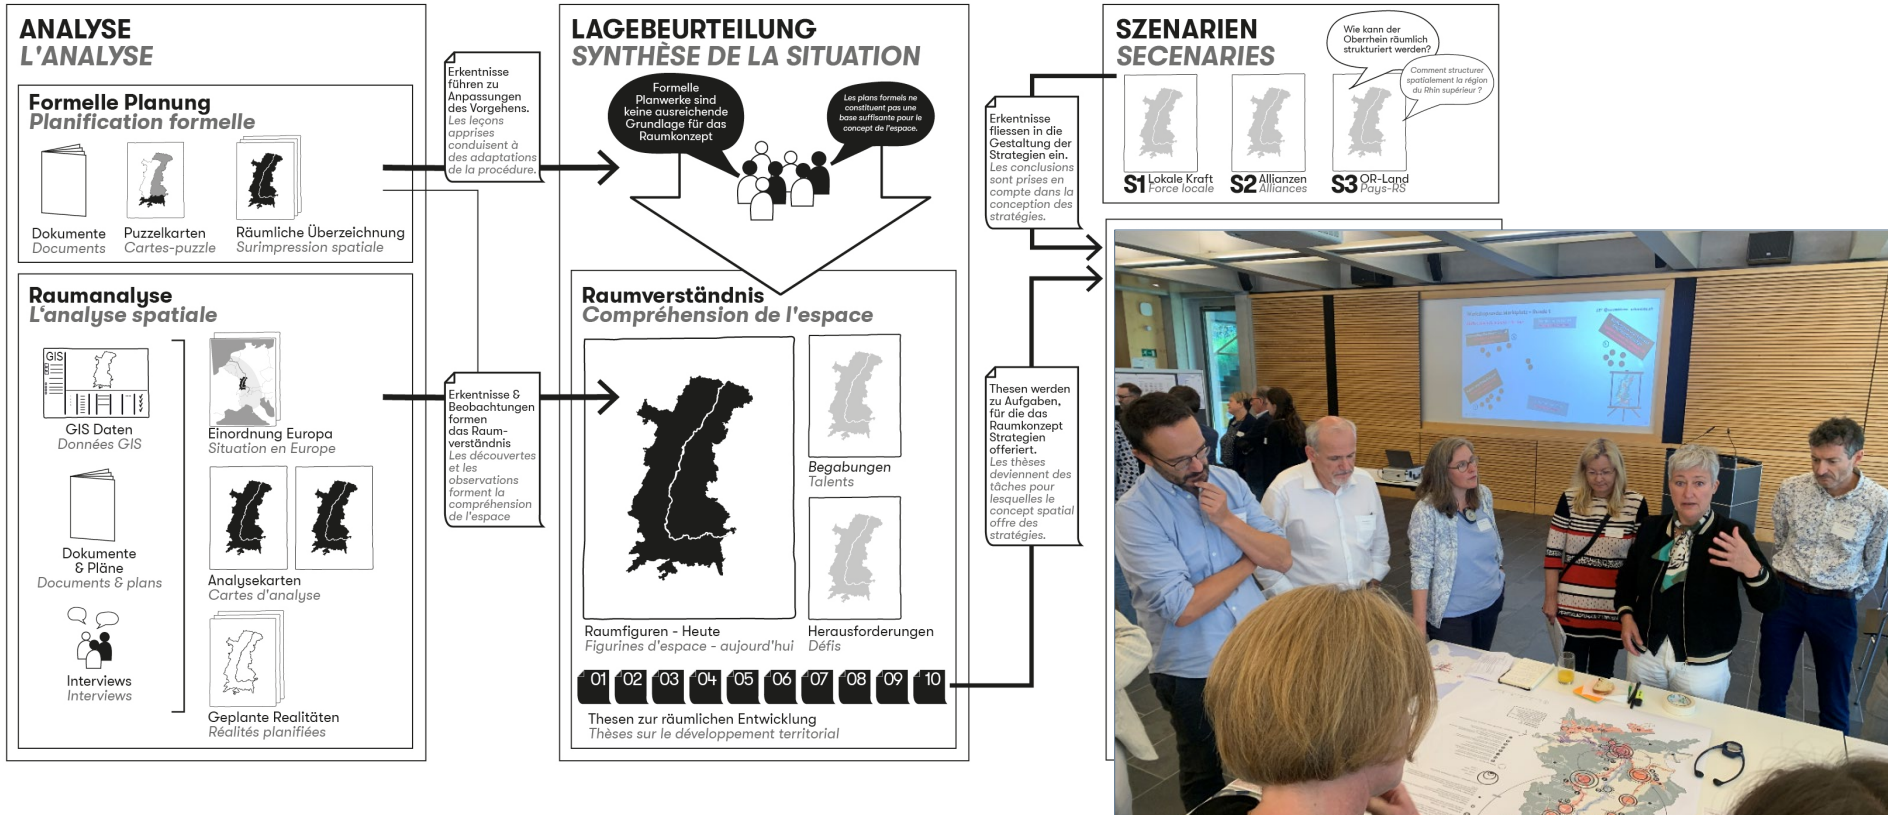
ANALYSE
L'ANALYSE

Formelle Planung
Planification formelle

Dokumente
Documents

Puzzelkarten
Cartes-puzzle

Räumliche Überzeichnung
Surimpression spatiale

Raumanalyse
L'analyse spatiale

GIS

GIS Daten
Données GIS

Einordnung Europa
Situation en Europe

Dokumente & Pläne
Documents & plans

Analysekarten
Cartes d'analyse

Interviews
Interviews

Geplante Realitäten
Réalités planifiées

Erkentnisse führen zu Anpassungen des Vorgehens.
Les leçons apprises conduisent à des adaptations de la procédure.

Erkentnisse & Beobachtungen formen das Raumverständnis
Les découvertes et les observations forment la compréhension de l'espace

LAGEBEURTEILUNG
SYNTHÈSE DE LA SITUATION

Formelle Planwerke sind keine ausreichende Grundlage für das Raumkonzept

Les plans formels ne constituent pas une base suffisante pour le concept de l'espace.

Raumverständnis
Compréhension de l'espace

Begabungen
Talents

Raumfiguren - Heute
Figurines d'espace - aujourd'hui

Herausforderungen
Défis

01 02 03 04 05 06 07 08 09 10

Thesen zur räumlichen Entwicklung
Thèses sur le développement territorial

Erkentnisse fliessen in die Gestaltung der Strategien ein.
Les conclusions sont prises en compte dans la conception des stratégies.

Thesen werden zu Aufgaben, für die das Raumkonzept Strategien offeriert.
Les thèses deviennent des tâches pour lesquelles le concept spatial offre des stratégies.

SZENARIEN
SECENARIES

Wie kann der Oberrhein räumlich strukturiert werden?

Comment structurer spatialement la région du Rhin supérieur ?

S1 Lokale Kraft
Force locale

S2 Allianzen
Alliances

S3 OR-Land
Pays-RS